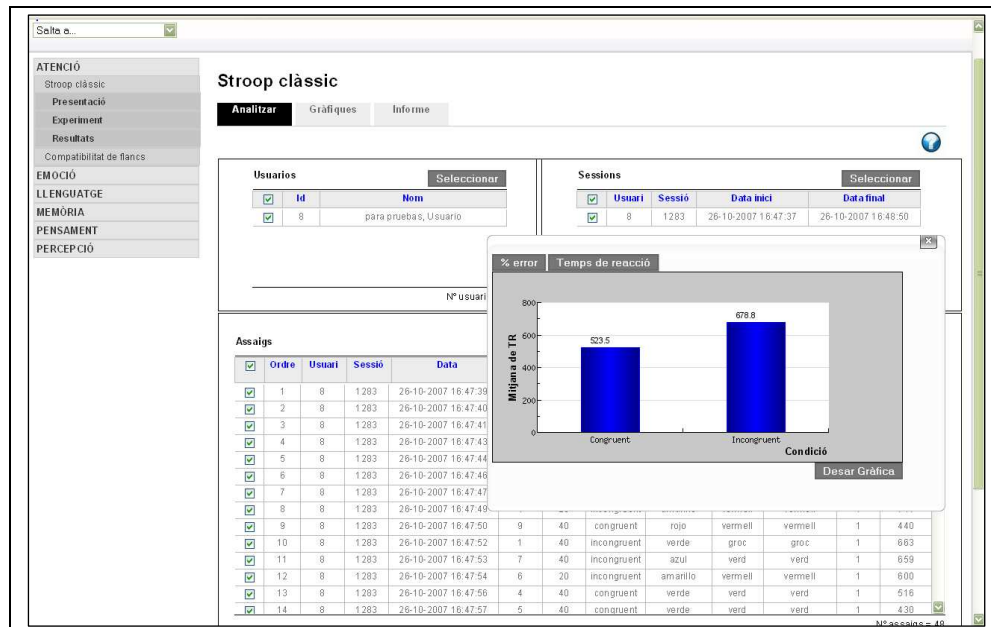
Salta a...

ATENCIÓ
Stroop clàssic
Presentació
Experiment
Resultats
Compatibilitat de flancs
EMOCIÓ
LLENGUATGE
MEMÒRIA
PENSAMENT
PERCEPCIÓ

Stroop clàssic

Analitzar | Gràfiques | Informe

Usuarios
Seleccionar

| | Id | Nom |
|---|---|---|
| ☑ | 8 | para pruebas, Usuario |

Nº usuari

Sessions
Seleccionar

| | Usuari | Sessió | Data inici | Data final |
|---|---|---|---|---|
| ☑ | 8 | 1283 | 26-10-2007 16:47:37 | 26-10-2007 16:48:50 |

% error | Temps de reacció

Mitjana de TR
800
600
400
200
0
523.5
678.8
Congruent
Incongruent
Condició
Desar Gràfica

Assaigs

| | Ordre | Usuari | Sessió | Data | | | | | | | | |
|---|---|---|---|---|---|---|---|---|---|---|---|---|
| ☑ | 1 | 8 | 1283 | 26-10-2007 16:47:39 | | | | | | | | |
| ☑ | 2 | 8 | 1283 | 26-10-2007 16:47:40 | | | | | | | | |
| ☑ | 3 | 8 | 1283 | 26-10-2007 16:47:41 | | | | | | | | |
| ☑ | 4 | 8 | 1283 | 26-10-2007 16:47:43 | | | | | | | | |
| ☑ | 5 | 8 | 1283 | 26-10-2007 16:47:44 | | | | | | | | |
| ☑ | 6 | 8 | 1283 | 26-10-2007 16:47:46 | | | | | | | | |
| ☑ | 7 | 8 | 1283 | 26-10-2007 16:47:47 | | | | | | | | |
| ☑ | 8 | 8 | 1283 | 26-10-2007 16:47:49 | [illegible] | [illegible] | incongruent | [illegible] | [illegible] | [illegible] | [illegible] | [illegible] |
| ☑ | 9 | 8 | 1283 | 26-10-2007 16:47:50 | 9 | 40 | congruent | rojo | vermell | vermell | 1 | 440 |
| ☑ | 10 | 8 | 1283 | 26-10-2007 16:47:52 | 1 | 40 | incongruent | verde | groc | groc | 1 | 663 |
| ☑ | 11 | 8 | 1283 | 26-10-2007 16:47:53 | 7 | 40 | incongruent | azul | verd | verd | 1 | 659 |
| ☑ | 12 | 8 | 1283 | 26-10-2007 16:47:54 | 6 | 20 | incongruent | amarillo | vermell | vermell | 1 | 600 |
| ☑ | 13 | 8 | 1283 | 26-10-2007 16:47:56 | 4 | 40 | congruent | verde | verd | verd | 1 | 516 |
| ☑ | 14 | 8 | 1283 | 26-10-2007 16:47:57 | 5 | 40 | congruent | verde | verd | verd | 1 | 430 |

Nº assaigs = 48